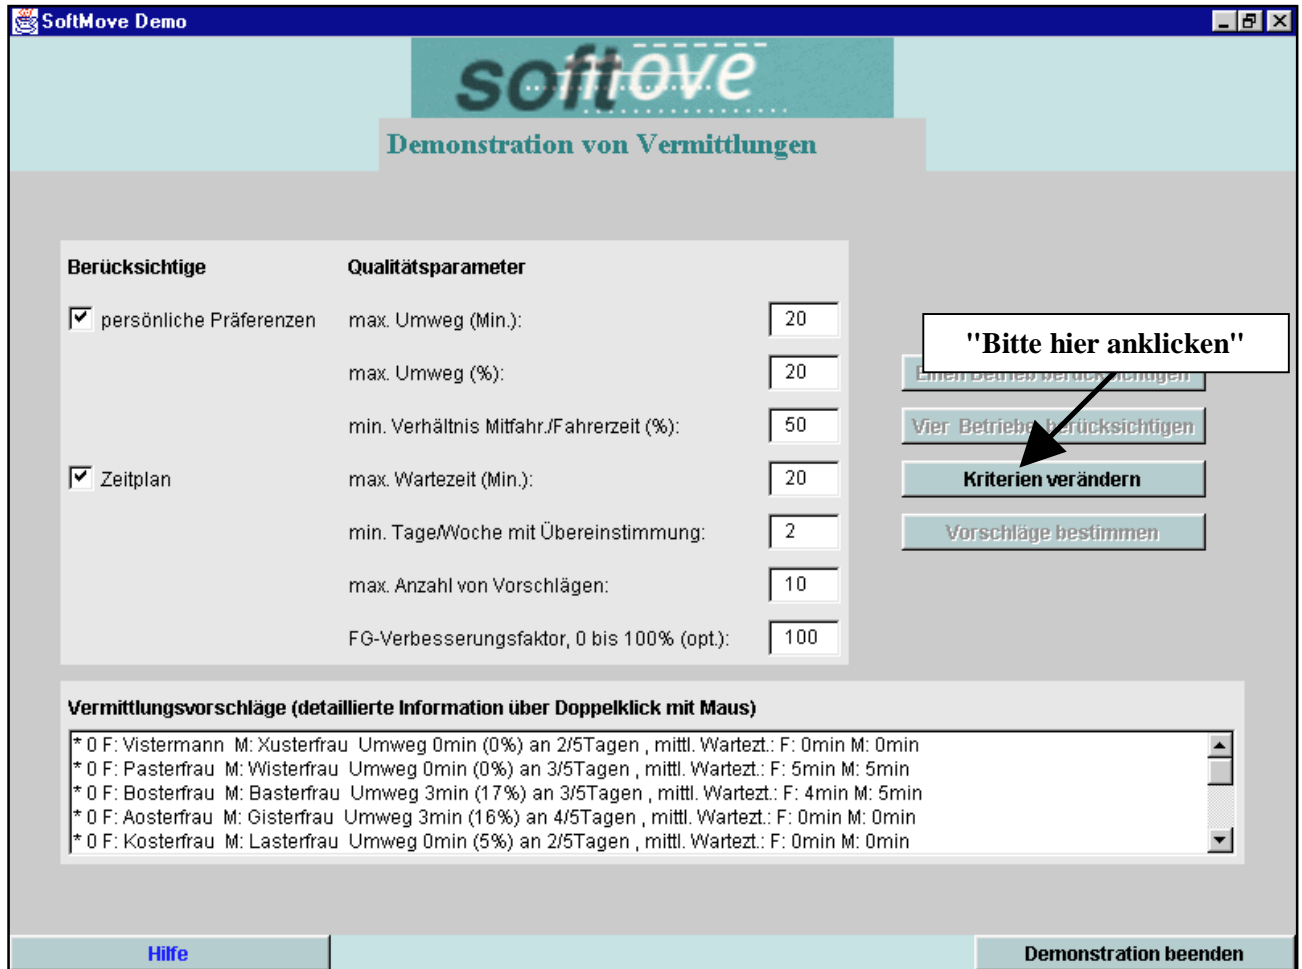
SoftMove Demo

softmove

Demonstration von Vermittlungen

Berücksichtige

Qualitätsparameter

persönliche Präferenzen

max. Umweg (Min.): 20

max. Umweg (%): 20

min. Verhältnis Mitfahr./Fahrerzeit (%): 50

Zeitplan

max. Wartezeit (Min.): 20

min. Tage/Woche mit Übereinstimmung: 2

max. Anzahl von Vorschlägen: 10

FG-Verbesserungsfaktor, 0 bis 100% (opt.): 100

"Bitte hier anklicken"

Einen Betrieb berücksichtigen

Vier Betriebe berücksichtigen

Kriterien verändern

Vorschläge bestimmen

Vermittlungsvorschläge (detaillierte Information über Doppelklick mit Maus)

* 0 F: Vistermann M: Xusterfrau Umweg 0min (0%) an 2/5Tagen , mittl. Wartezt.: F: 0min M: 0min
* 0 F: Pasterfrau M: Wisterfrau Umweg 0min (0%) an 3/5Tagen , mittl. Wartezt.: F: 5min M: 5min
* 0 F: Bosterfrau M: Basterfrau Umweg 3min (17%) an 3/5Tagen , mittl. Wartezt.: F: 4min M: 5min
* 0 F: Aosterfrau M: Gisterfrau Umweg 3min (16%) an 4/5Tagen , mittl. Wartezt.: F: 0min M: 0min
* 0 F: Kosterfrau M: Lasterfrau Umweg 0min (5%) an 2/5Tagen , mittl. Wartezt.: F: 0min M: 0min

Hilfe

Demonstration beenden